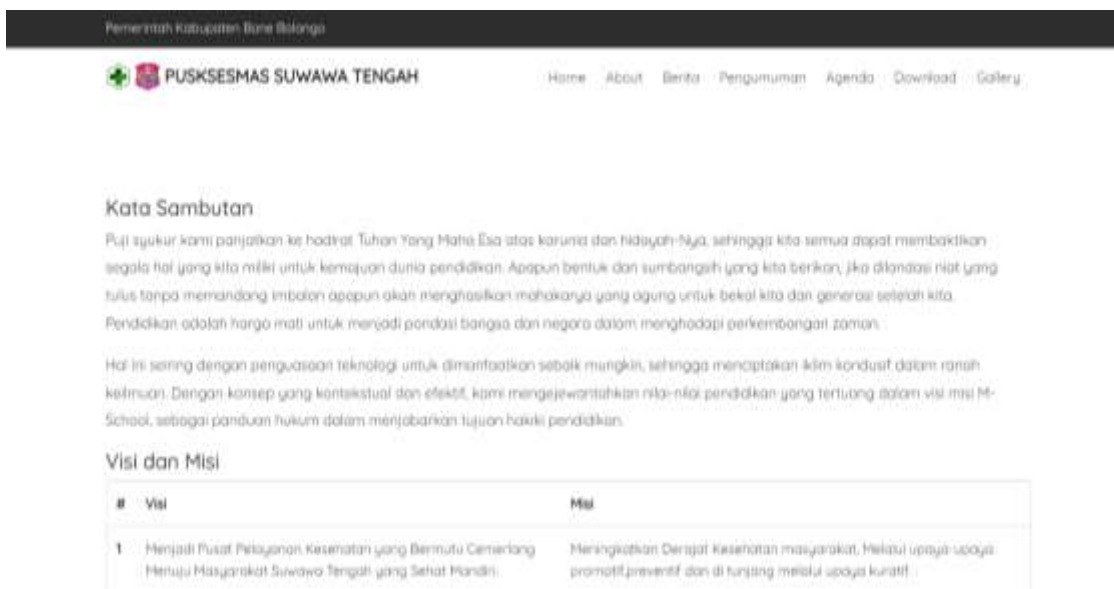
Pemerintah Kabupaten Bone Bolango

PUSKSESMAS SUWAWA TENGAH

Home About Berita Pengumuman Agenda Download Gallery

Kata Sambutan

Puji syukur kami panjatkan ke hadirat Tuhan Yang Maha Esa atas karunia dan hidayah-Nya, sehingga kita semua dapat membaktikan segala hal yang kita miliki untuk kemajuan dunia pendidikan. Apapun bentuk dan sumbangsih yang kita berikan, jika dilandasi niat yang tulus tanpa memandang imbalan apapun akan menghasilkan mahakarya yang agung untuk bekal kita dan generasi setelah kita. Pendidikan adalah harga mati untuk menjadi pondasi bangsa dan negara dalam menghadapi perkembangan zaman.

Hal ini seiring dengan penguasaan teknologi untuk dimanfaatkan sebaik mungkin, sehingga menciptakan iklim kondusif dalam ranah keilmuan. Dengan konsep yang kontekstual dan efektif, kami mengejewantahkan nilai-nilai pendidikan yang tertuang dalam visi misi M-School, sebagai panduan hukum dalam menjabarkan tujuan hakiki pendidikan.

Visi dan Misi

| # | Visi | Misi |
|---|---|---|
| 1 | Menjadi Pusat Pelayanan Kesehatan yang Bermutu Cemerlang Menuju Masyarakat Suwawa Tengah yang Sehat Mandiri. | Meningkatkan Derajat Kesehatan masyarakat, Melalui upaya-upaya promotif,preventif dan di tunjang melalui upaya kuratif. |